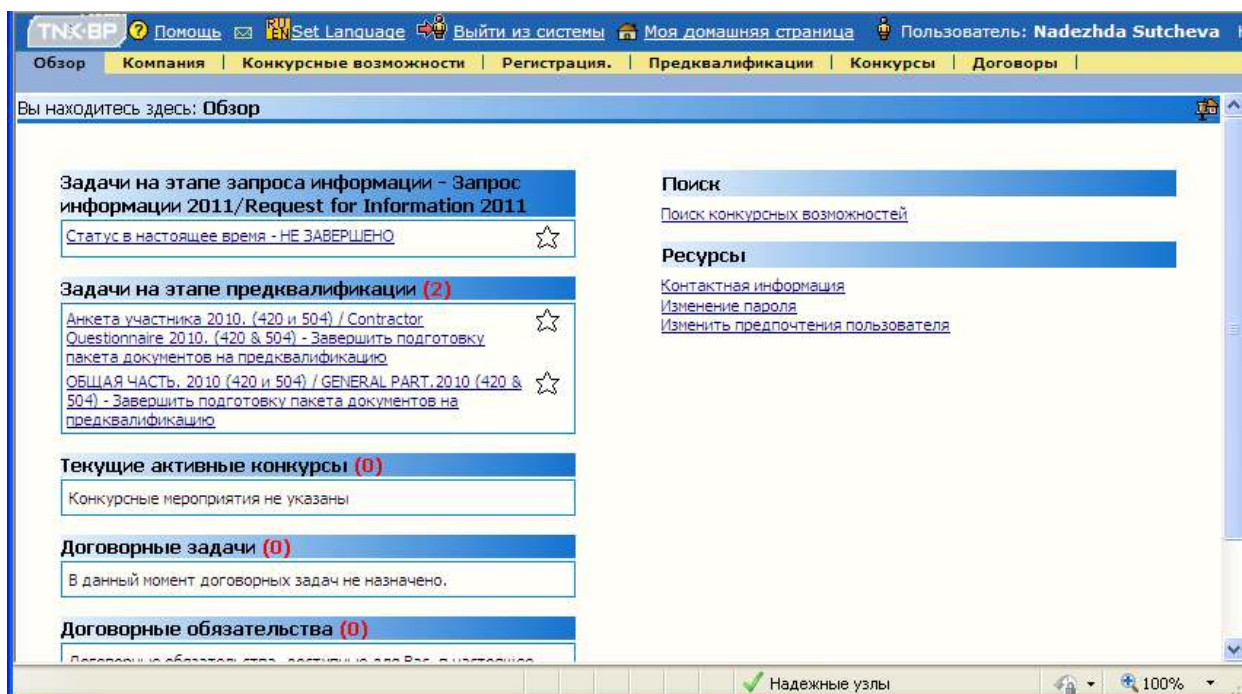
TNK-BP Помощь Set Language Выйти из системы Моя домашняя страница Пользователь: Nadezhda Sutcheva

Обзор | Компания | Конкурсные возможности | Регистрация. | Предквалификации | Конкурсы | Договоры |

Вы находитесь здесь: Обзор

Задачи на этапе запроса информации - Запрос информации 2011/Request for Information 2011

Статус в настоящее время - НЕ ЗАВЕРШЕНО

Задачи на этапе предквалификации (2)

Анкета участника 2010. (420 и 504) / Contractor Questionnaire 2010. (420 & 504) - Завершить подготовку пакета документов на предквалификацию

ОБЩАЯ ЧАСТЬ. 2010 (420 и 504) / GENERAL PART. 2010 (420 & 504) - Завершить подготовку пакета документов на предквалификацию

Текущие активные конкурсы (0)

Конкурсные мероприятия не указаны

Договорные задачи (0)

В данный момент договорных задач не назначено.

Договорные обязательства (0)

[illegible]

Поиск

Поиск конкурсных возможностей

Ресурсы

Контактная информация
Изменение пароля
Изменить предпочтения пользователя

Надежные узлы

100%